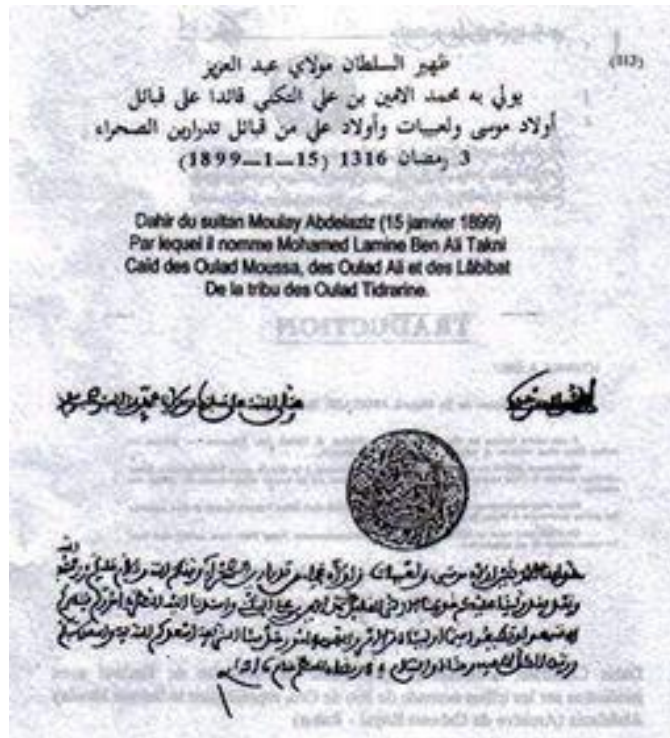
(312)

ظهير السلطان مولاي عبد العزيز
يولي به محمد الامين بن علي التكني قائدا على قبائل
أولاد موسى ولعبيات وأولاد علي من قبائل تدرارين الصحراء
3 رمضان 1316 (15—1—1899)

Dahir du sultan Moulay Abdelaziz (15 janvier 1899)
Par lequel il nomme Mohamed Lamine Ben Ali Takni
Caïd des Oulad Moussa, des Oulad Ali et des Lâbibat
De la tribu des Oulad Tidrarine.

TRADUCTION

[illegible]

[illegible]

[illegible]

Dahir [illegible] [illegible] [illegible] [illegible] Abdelaziz (Archives du Cabinet Royal - Rabat)